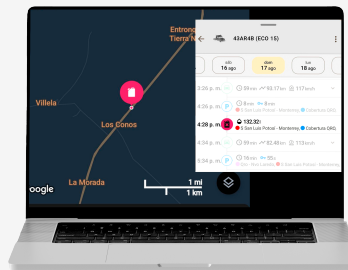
Entronq
Tierra N

Villela

Los Conos

La Morada

oogle

1 mi
1 km

43AR4B (ECO 15)

sáb
16 ago

dom
17 ago

lun
18 ago

4:25 p. m.

4:26 p. m.

4:28 p. m.

132.92
S San Luis Potosí - Monterrey
Cobertura GRG

4:32 p. m.

5:34 p. m.